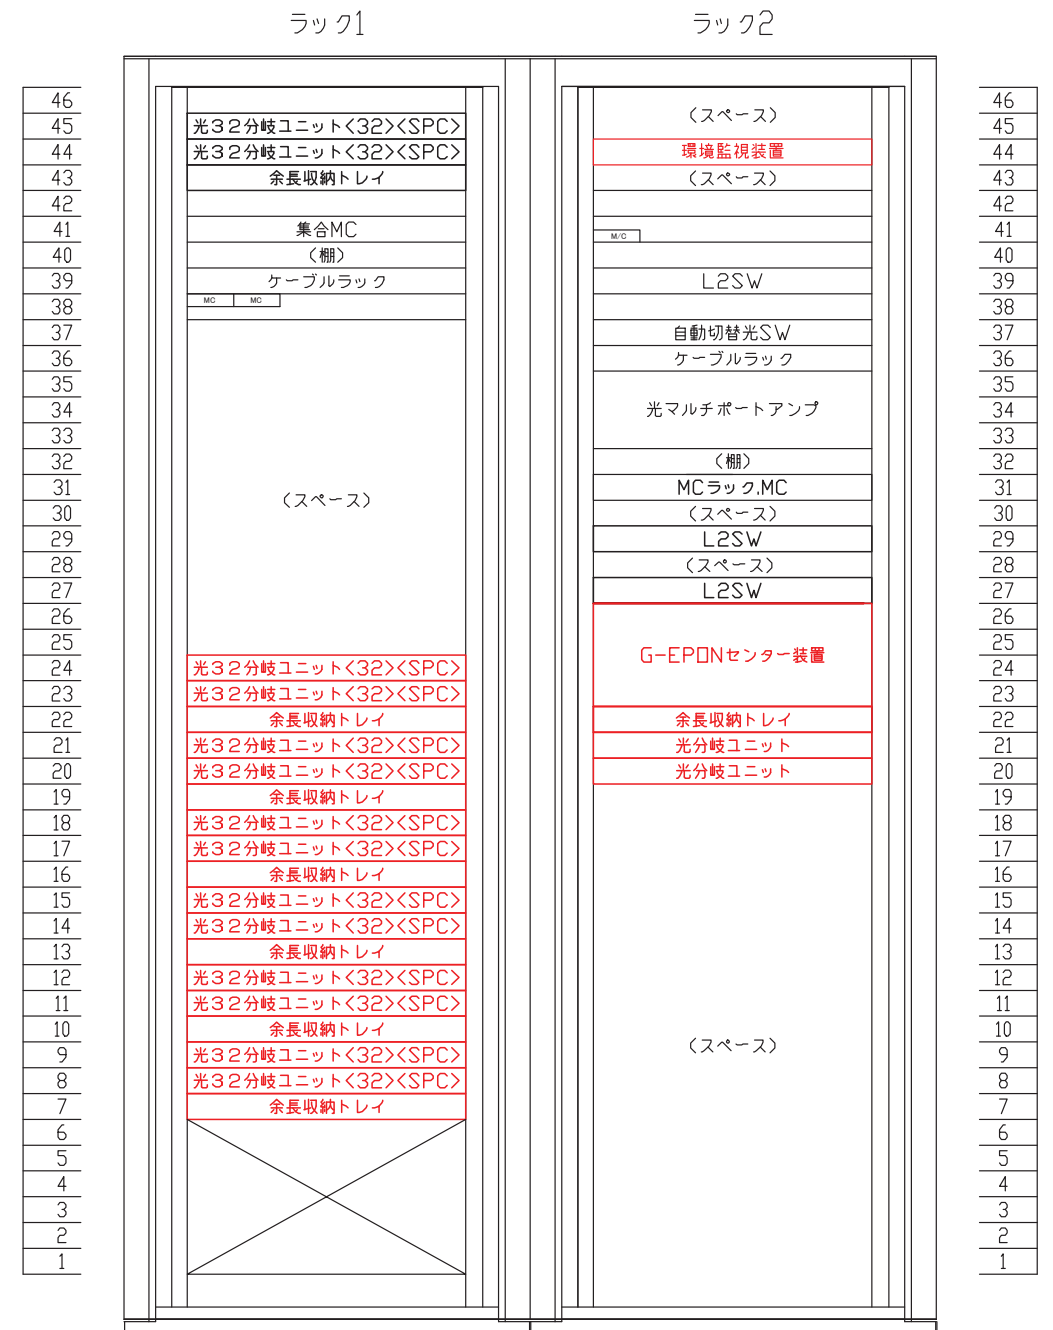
ラック1

ラック2

| | ラック1 | ラック2 | |
|---|---|---|---|
| 46 | | (スペース) | 46 |
| 45 | 光32分岐ユニット<32><SPC> | | 45 |
| 44 | 光32分岐ユニット<32><SPC> | 環境監視装置 | 44 |
| 43 | 余長収納トレイ | (スペース) | 43 |
| 42 | | | 42 |
| 41 | 集合MC | M/C | 41 |
| 40 | (棚) | | 40 |
| 39 | ケーブルラック | L2SW | 39 |
| 38 | MC MC | | 38 |
| 37 | | 自動切替光SW | 37 |
| 36 | | ケーブルラック | 36 |
| 35 | | 光マルチポートアンプ | 35 |
| 34 | | | 34 |
| 33 | | | 33 |
| 32 | | (棚) | 32 |
| 31 | | MCラック,MC | 31 |
| 30 | (スペース) | (スペース) | 30 |
| 29 | | L2SW | 29 |
| 28 | | (スペース) | 28 |
| 27 | | L2SW | 27 |
| 26 | | G-EPONセンター装置 | 26 |
| 25 | | | 25 |
| 24 | 光32分岐ユニット<32><SPC> | | 24 |
| 23 | 光32分岐ユニット<32><SPC> | | 23 |
| 22 | 余長収納トレイ | 余長収納トレイ | 22 |
| 21 | 光32分岐ユニット<32><SPC> | 光分岐ユニット | 21 |
| 20 | 光32分岐ユニット<32><SPC> | 光分岐ユニット | 20 |
| 19 | 余長収納トレイ | | 19 |
| 18 | 光32分岐ユニット<32><SPC> | | 18 |
| 17 | 光32分岐ユニット<32><SPC> | | 17 |
| 16 | 余長収納トレイ | | 16 |
| 15 | 光32分岐ユニット<32><SPC> | | 15 |
| 14 | 光32分岐ユニット<32><SPC> | | 14 |
| 13 | 余長収納トレイ | | 13 |
| 12 | 光32分岐ユニット<32><SPC> | | 12 |
| 11 | 光32分岐ユニット<32><SPC> | | 11 |
| 10 | 余長収納トレイ | (スペース) | 10 |
| 9 | 光32分岐ユニット<32><SPC> | | 9 |
| 8 | 光32分岐ユニット<32><SPC> | | 8 |
| 7 | 余長収納トレイ | | 7 |
| 6 | | | 6 |
| 5 | | | 5 |
| 4 | | | 4 |
| 3 | | | 3 |
| 2 | | | 2 |
| 1 | | | 1 |